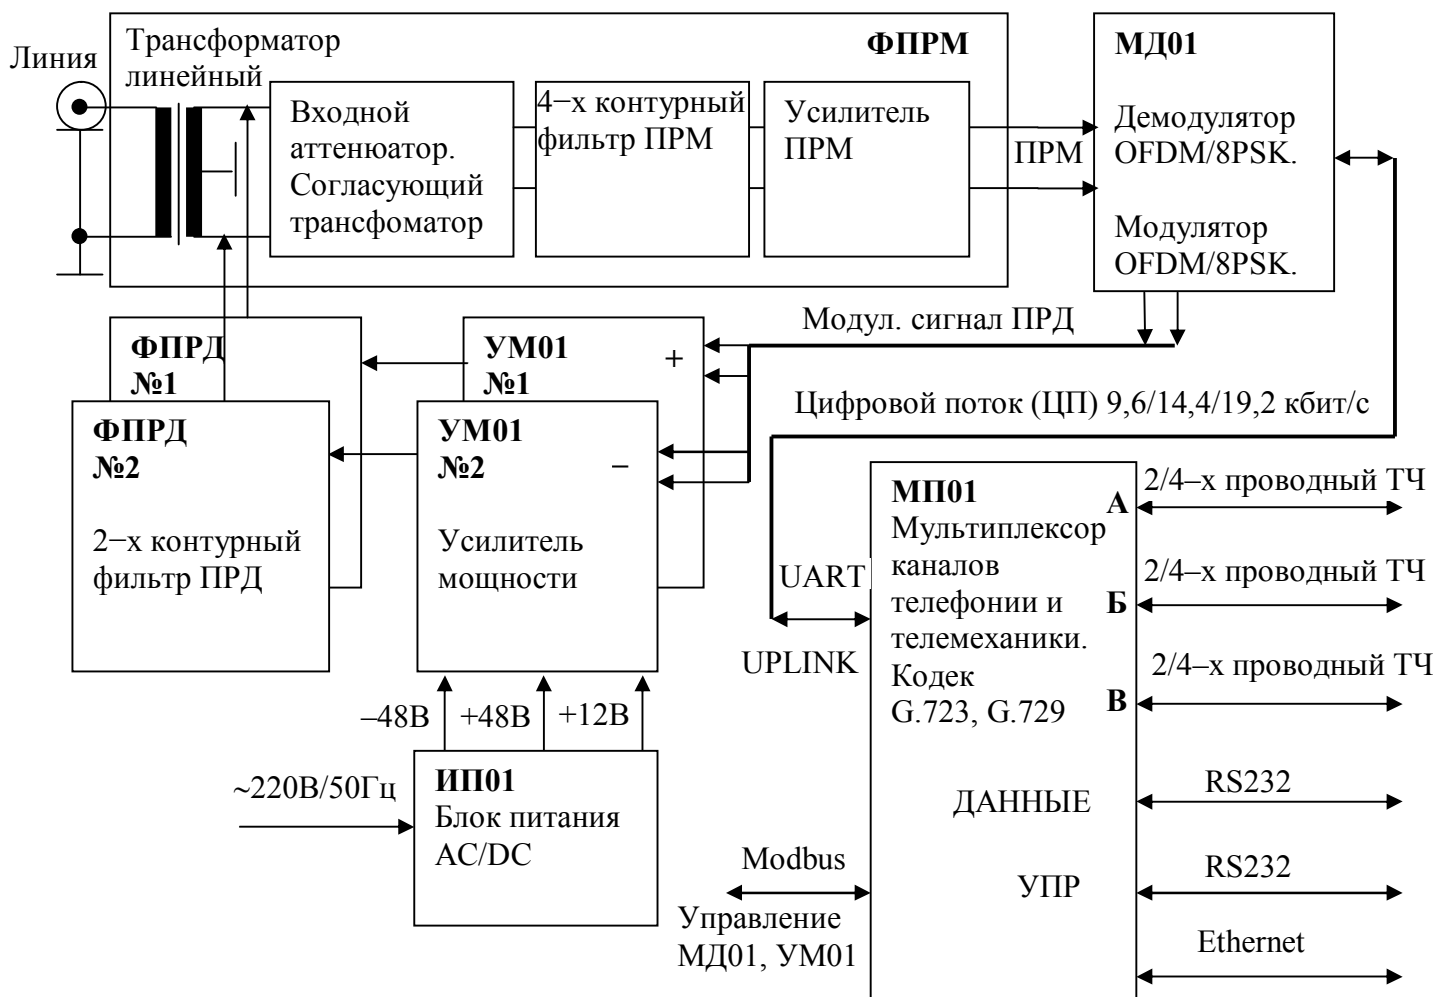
Линия

Трансформатор линейный

ФПРМ

Входной аттенюатор. Согласующий трансфоматор

4−х контурный фильтр ПРМ

Усилитель ПРМ

ПРМ

МД01

Демодулятор OFDM/8PSK.

Модулятор OFDM/8PSK.

Модул. сигнал ПРД

ФПРД №1

УМ01 №1

+

Цифровой поток (ЦП) 9,6/14,4/19,2 кбит/с

ФПРД №2

2−х контурный фильтр ПРД

УМ01 №2

−

Усилитель мощности

МП01

Мультиплексор каналов телефонии и телемеханики. Кодек G.723, G.729

A

2/4−х проводный ТЧ

Б

2/4−х проводный ТЧ

В

2/4−х проводный ТЧ

UART

UPLINK

–48В

+48В

+12В

~220В/50Гц

ИП01

Блок питания AC/DC

ДАННЫЕ

RS232

УПР

RS232

Ethernet

Modbus

Управление МД01, УМ01